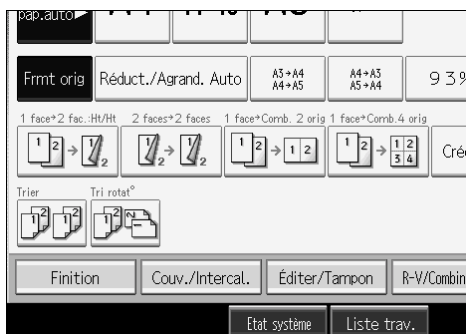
pap.auto

Frmt orig | Réduct./Agrand. Auto | A3→A4 A4→A5 | A4→A3 A5→A4 | 93%

1 face→2 fac.:Ht/Ht | 2 faces→2 faces | 1 face→Comb. 2 orig | 1 face→Comb.4 orig | Cré

Trier | Tri rotat°

Finition | Couv./Intercal. | Éditer/Tampon | R-V/Combin

Etat système | Liste trav.